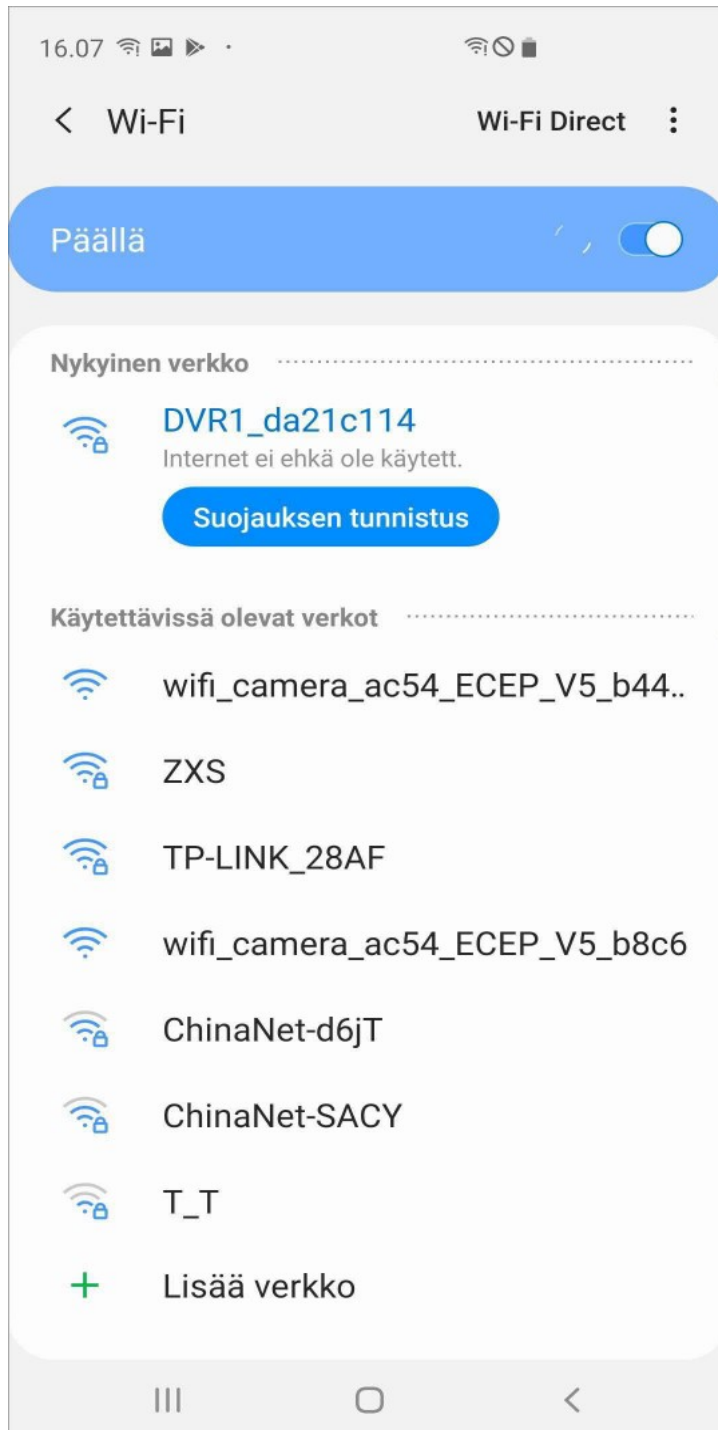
16.07

Wi-Fi

Wi-Fi Direct

Päällä

Nykyinen verkko

DVR1_da21c114
Internet ei ehkä ole käytett.

Suojauksen tunnistus

Käytettävissä olevat verkot

wifi_camera_ac54_ECEP_V5_b44..

ZXS

TP-LINK_28AF

wifi_camera_ac54_ECEP_V5_b8c6

ChinaNet-d6jT

ChinaNet-SACY

T_T

Lisää verkko